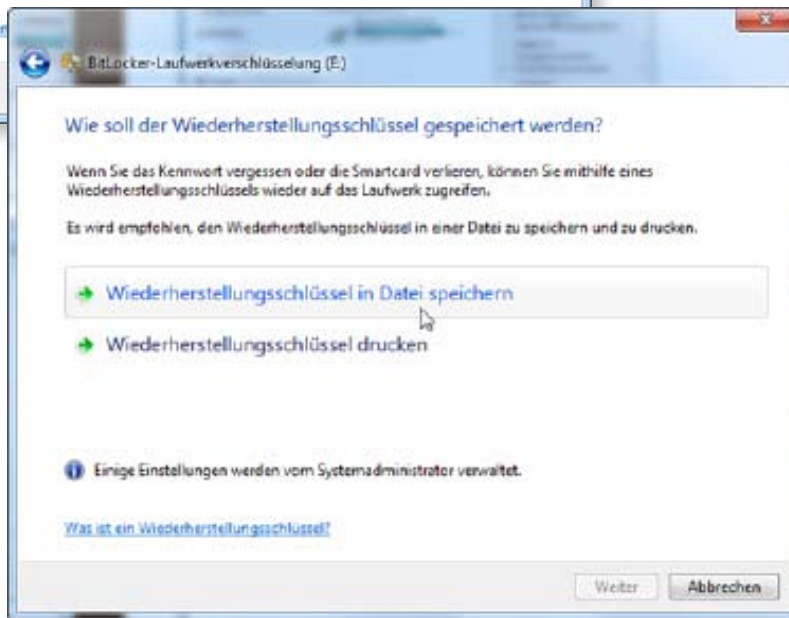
BitLocker-Laufwerkverschlüsselung (E:)

Wie soll der Wiederherstellungsschlüssel gespeichert werden?

Wenn Sie das Kennwort vergessen oder die Smartcard verlieren, können Sie mithilfe eines Wiederherstellungsschlüssels wieder auf das Laufwerk zugreifen.

Es wird empfohlen, den Wiederherstellungsschlüssel in einer Datei zu speichern und zu drucken.

Wiederherstellungsschlüssel in Datei speichern

Wiederherstellungsschlüssel drucken

Einige Einstellungen werden vom Systemadministrator verwaltet.

Was ist ein Wiederherstellungsschlüssel?

Weiter

Abbrechen